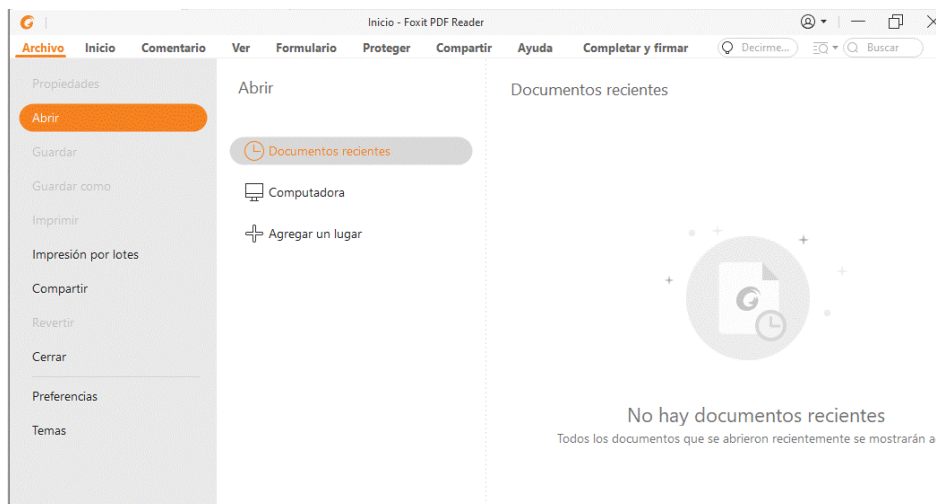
Inicio - Foxit PDF Reader

Archivo Inicio Comentario Ver Formulario Proteger Compartir Ayuda Completar y firmar Decirme... Buscar

Propiedades
Abrir
Guardar
Guardar como
Imprimir
Impresión por lotes
Compartir
Revertir
Cerrar
Preferencias
Temas

Abrir

Documentos recientes
Computadora
Agregar un lugar

Documentos recientes

No hay documentos recientes
Todos los documentos que se abrieron recientemente se mostrarán a